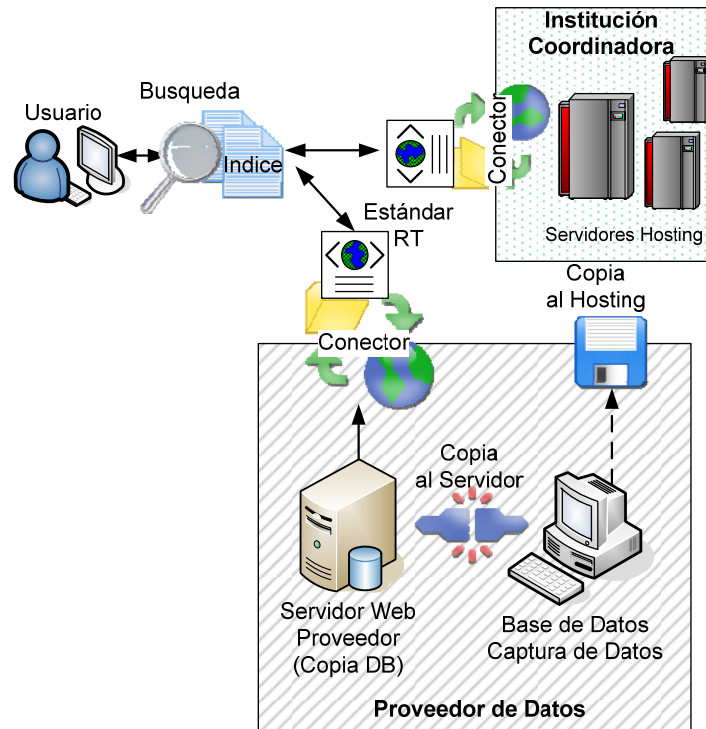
Institución Coordinadora

Usuario

Busqueda

Indice

Conector

Servidores Hosting

Estándar RT

Copia al Hosting

Conector

Copia al Servidor

Servidor Web Proveedor (Copia DB)

Base de Datos Captura de Datos

Proveedor de Datos